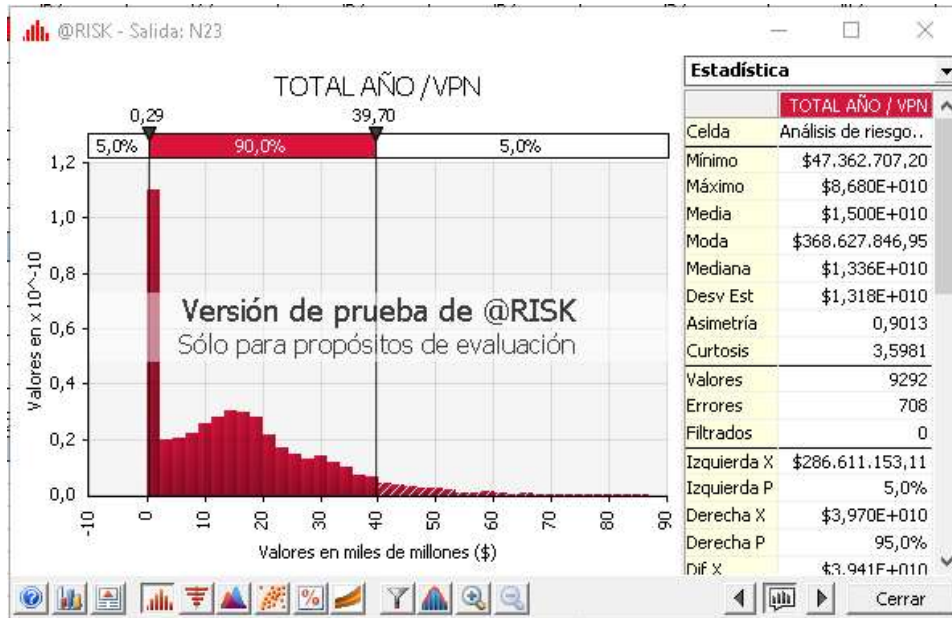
@RISK - Salida: N23

TOTAL AÑO / VPN

0,29 39,70

5,0% 90,0% 5,0%

1,2
1,0
0,8
0,6
0,4
0,2
0,0

Valores en x 10^-10

-10 0 10 20 30 40 50 60 70 80 90

Valores en miles de millones ($)

Versión de prueba de @RISK
Sólo para propósitos de evaluación

Estadística

| | TOTAL AÑO / VPN |
|---|---|
| Celda | Análisis de riesgo.. |
| Mínimo | $47.362.707,20 |
| Máximo | $8,680E+010 |
| Media | $1,500E+010 |
| Moda | $368.627.846,95 |
| Mediana | $1,336E+010 |
| Desv Est | $1,318E+010 |
| Asimetría | 0,9013 |
| Curtosis | 3,5981 |
| Valores | 9292 |
| Errores | 708 |
| Filtrados | 0 |
| Izquierda X | $286.611.153,11 |
| Izquierda P | 5,0% |
| Derecha X | $3,970E+010 |
| Derecha P | 95,0% |
| Dif X | $3,941E+010 |

Cerrar